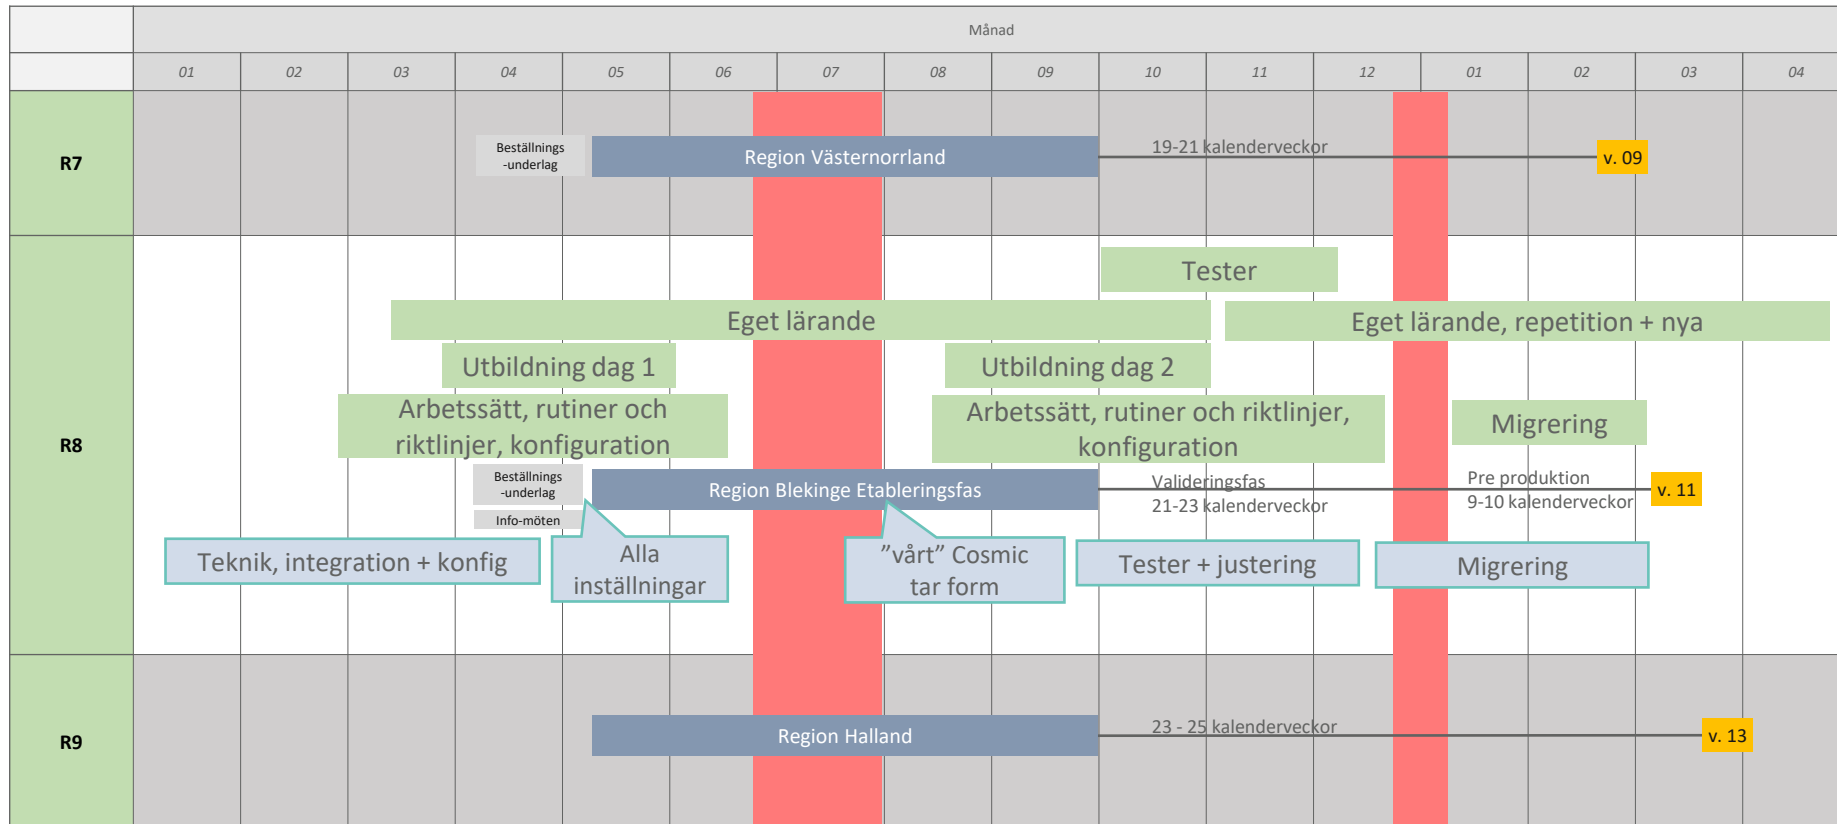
Månad

01 02 03 04 05 06 07 08 09 10 11 12 01 02 03 04

R7

Beställnings -underlag

Region Västernorrland

19-21 kalenderveckor

v. 09

R8

Tester

Eget lärande

Eget lärande, repetition + nya

Utbildning dag 1

Utbildning dag 2

Arbetssätt, rutiner och riktlinjer, konfiguration

Arbetssätt, rutiner och riktlinjer, konfiguration

Migrering

Beställnings -underlag

Region Blekinge Etableringsfas

Valideringsfas 21-23 kalenderveckor

Pre produktion 9-10 kalenderveckor

v. 11

Info-möten

Teknik, integration + konfig

Alla inställningar

”vårt” Cosmic tar form

Tester + justering

Migrering

R9

Region Halland

23 - 25 kalenderveckor

v. 13